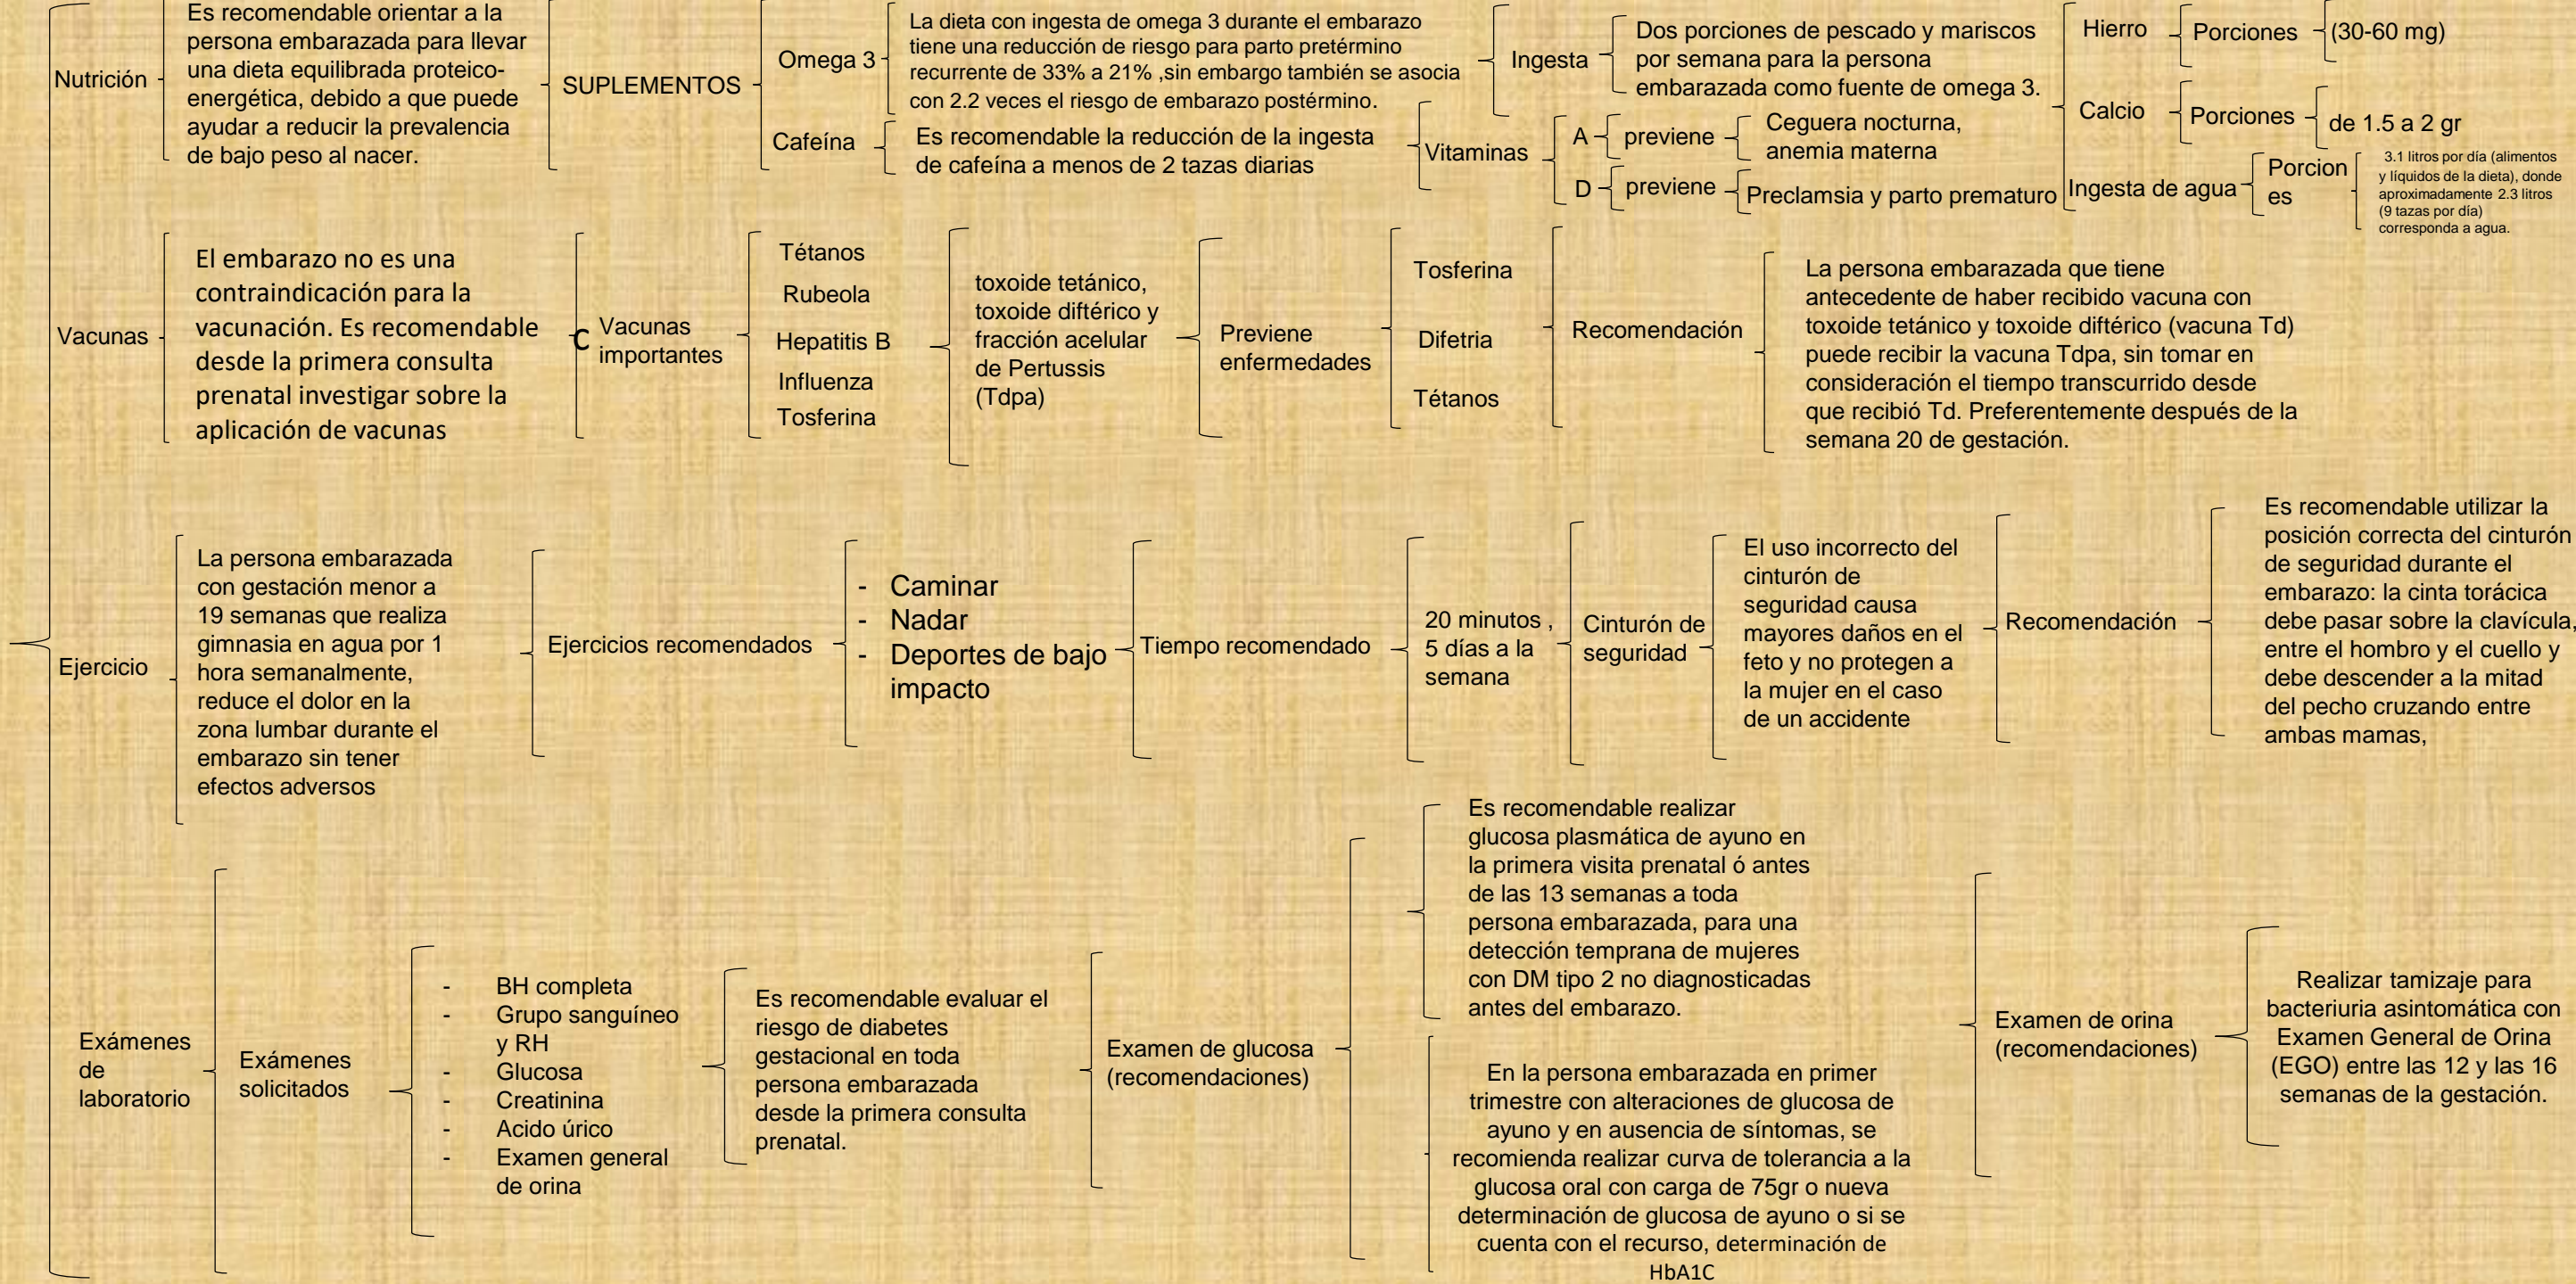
Nutrición

Es recomendable orientar a la persona embarazada para llevar una dieta equilibrada proteico-energética, debido a que puede ayudar a reducir la prevalencia de bajo peso al nacer.

SUPLEMENTOS

Omega 3

La dieta con ingesta de omega 3 durante el embarazo tiene una reducción de riesgo para parto pretérmino recurrente de 33% a 21% ,sin embargo también se asocia con 2.2 veces el riesgo de embarazo postérmino.

Ingesta

Dos porciones de pescado y mariscos por semana para la persona embarazada como fuente de omega 3.

Hierro

Porciones

(30-60 mg)

Calcio

Porciones

de 1.5 a 2 gr

Cafeína

Es recomendable la reducción de la ingesta de cafeína a menos de 2 tazas diarias

Vitaminas

A

previene

Ceguera nocturna, anemia materna

D

previene

Preclamsia y parto prematuro

Ingesta de agua

Porcion es

3.1 litros por día (alimentos y líquidos de la dieta), donde aproximadamente 2.3 litros (9 tazas por día) corresponda a agua.

Vacunas

El embarazo no es una contraindicación para la vacunación. Es recomendable desde la primera consulta prenatal investigar sobre la aplicación de vacunas

C Vacunas importantes

Tétanos
Rubeola
Hepatitis B
Influenza
Tosferina

toxoide tetánico, toxoide diftérico y fracción acelular de Pertussis (Tdpa)

Previene enfermedades

Tosferina
Difetria
Tétanos

Recomendación

La persona embarazada que tiene antecedente de haber recibido vacuna con toxoide tetánico y toxoide diftérico (vacuna Td) puede recibir la vacuna Tdpa, sin tomar en consideración el tiempo transcurrido desde que recibió Td. Preferentemente después de la semana 20 de gestación.

Ejercicio

La persona embarazada con gestación menor a 19 semanas que realiza gimnasia en agua por 1 hora semanalmente, reduce el dolor en la zona lumbar durante el embarazo sin tener efectos adversos

Ejercicios recomendados

- Caminar
- Nadar
- Deportes de bajo impacto

Tiempo recomendado

20 minutos , 5 días a la semana

Cinturón de seguridad

El uso incorrecto del cinturón de seguridad causa mayores daños en el feto y no protegen a la mujer en el caso de un accidente

Recomendación

Es recomendable utilizar la posición correcta del cinturón de seguridad durante el embarazo: la cinta torácica debe pasar sobre la clavícula, entre el hombro y el cuello y debe descender a la mitad del pecho cruzando entre ambas mamas,

Exámenes de laboratorio

Exámenes solicitados

- BH completa
- Grupo sanguíneo y RH
- Glucosa
- Creatinina
- Acido úrico
- Examen general de orina

Es recomendable evaluar el riesgo de diabetes gestacional en toda persona embarazada desde la primera consulta prenatal.

Examen de glucosa (recomendaciones)

Es recomendable realizar glucosa plasmática de ayuno en la primera visita prenatal ó antes de las 13 semanas a toda persona embarazada, para una detección temprana de mujeres con DM tipo 2 no diagnosticadas antes del embarazo.

En la persona embarazada en primer trimestre con alteraciones de glucosa de ayuno y en ausencia de síntomas, se recomienda realizar curva de tolerancia a la glucosa oral con carga de 75gr o nueva determinación de glucosa de ayuno o si se cuenta con el recurso, determinación de HbA1C

Examen de orina (recomendaciones)

Realizar tamizaje para bacteriuria asintomática con Examen General de Orina (EGO) entre las 12 y las 16 semanas de la gestación.